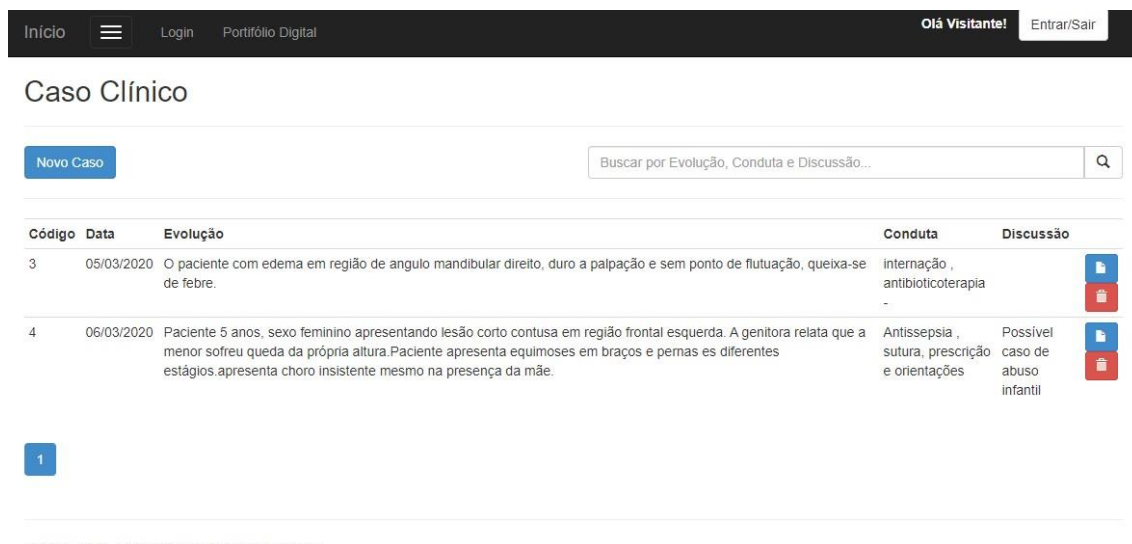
Início Login Portifólio Digital Olá Visitante! Entrar/Sair

Caso Clínico

Novo Caso

Buscar por Evolução, Conduta e Discussão...

| Código | Data | Evolução | Conduta | Discussão |
|---|---|---|---|---|
| 3 | 05/03/2020 | O paciente com edema em região de angulo mandibular direito, duro a palpação e sem ponto de flutuação, queixa-se de febre. | internação , antibioticoterapia - | |
| 4 | 06/03/2020 | Paciente 5 anos, sexo feminino apresentando lesão corto contusa em região frontal esquerda. A genitora relata que a menor sofreu queda da própria altura.Paciente apresenta equimoses em braços e pernas es diferentes estágios.apresenta choro insistente mesmo na presença da mãe. | Antissepsia , sutura, prescrição e orientações | Possível caso de abuso infantil |

1